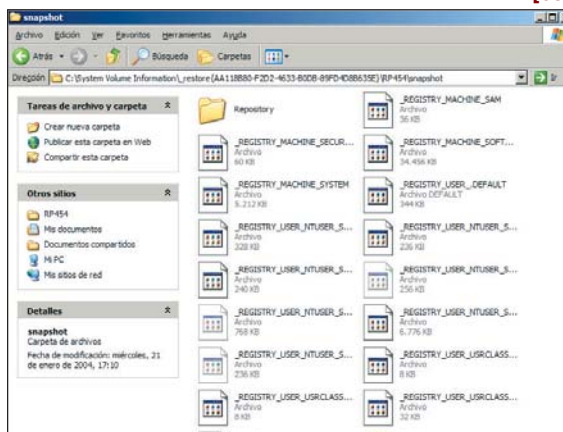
snapshot

Archivo Edición Ver Favoritos Herramientas Ayuda

Atrás Búsqueda Carpetas

Dirección C:\System Volume Information\_restore{AA118B80-F2D2-4633-B0DB-89FD4D8B635E}\RP454\snapshot

Tareas de archivo y carpeta

Crear nueva carpeta
Publicar esta carpeta en Web
Compartir esta carpeta

Otros sitios

RP454
Mis documentos
Documentos compartidos
Mi PC
Mis sitios de red

Detalles

snapshot
Carpeta de archivos

Fecha de modificación: miércoles, 21 de enero de 2004, 17:10

Repository

_REGISTRY_MACHINE_SAM
Archivo
36 KB

_REGISTRY_MACHINE_SECUR...
Archivo
60 KB

_REGISTRY_MACHINE_SOFT...
Archivo
34.456 KB

_REGISTRY_MACHINE_SYSTEM
Archivo
5.212 KB

_REGISTRY_USER_.DEFAULT
Archivo DEFAULT
344 KB

_REGISTRY_USER_NTUSER_S...
Archivo
328 KB

_REGISTRY_USER_NTUSER_S...
Archivo
236 KB

_REGISTRY_USER_NTUSER_S...
Archivo
240 KB

_REGISTRY_USER_NTUSER_S...
Archivo
256 KB

_REGISTRY_USER_NTUSER_S...
Archivo
768 KB

_REGISTRY_USER_NTUSER_S...
Archivo
6.776 KB

_REGISTRY_USER_NTUSER_S...
Archivo
236 KB

_REGISTRY_USER_USRCLASS...
Archivo
8 KB

_REGISTRY_USER_USRCLASS...
Archivo
8 KB

_REGISTRY_USER_USRCLASS...
Archivo
32 KB